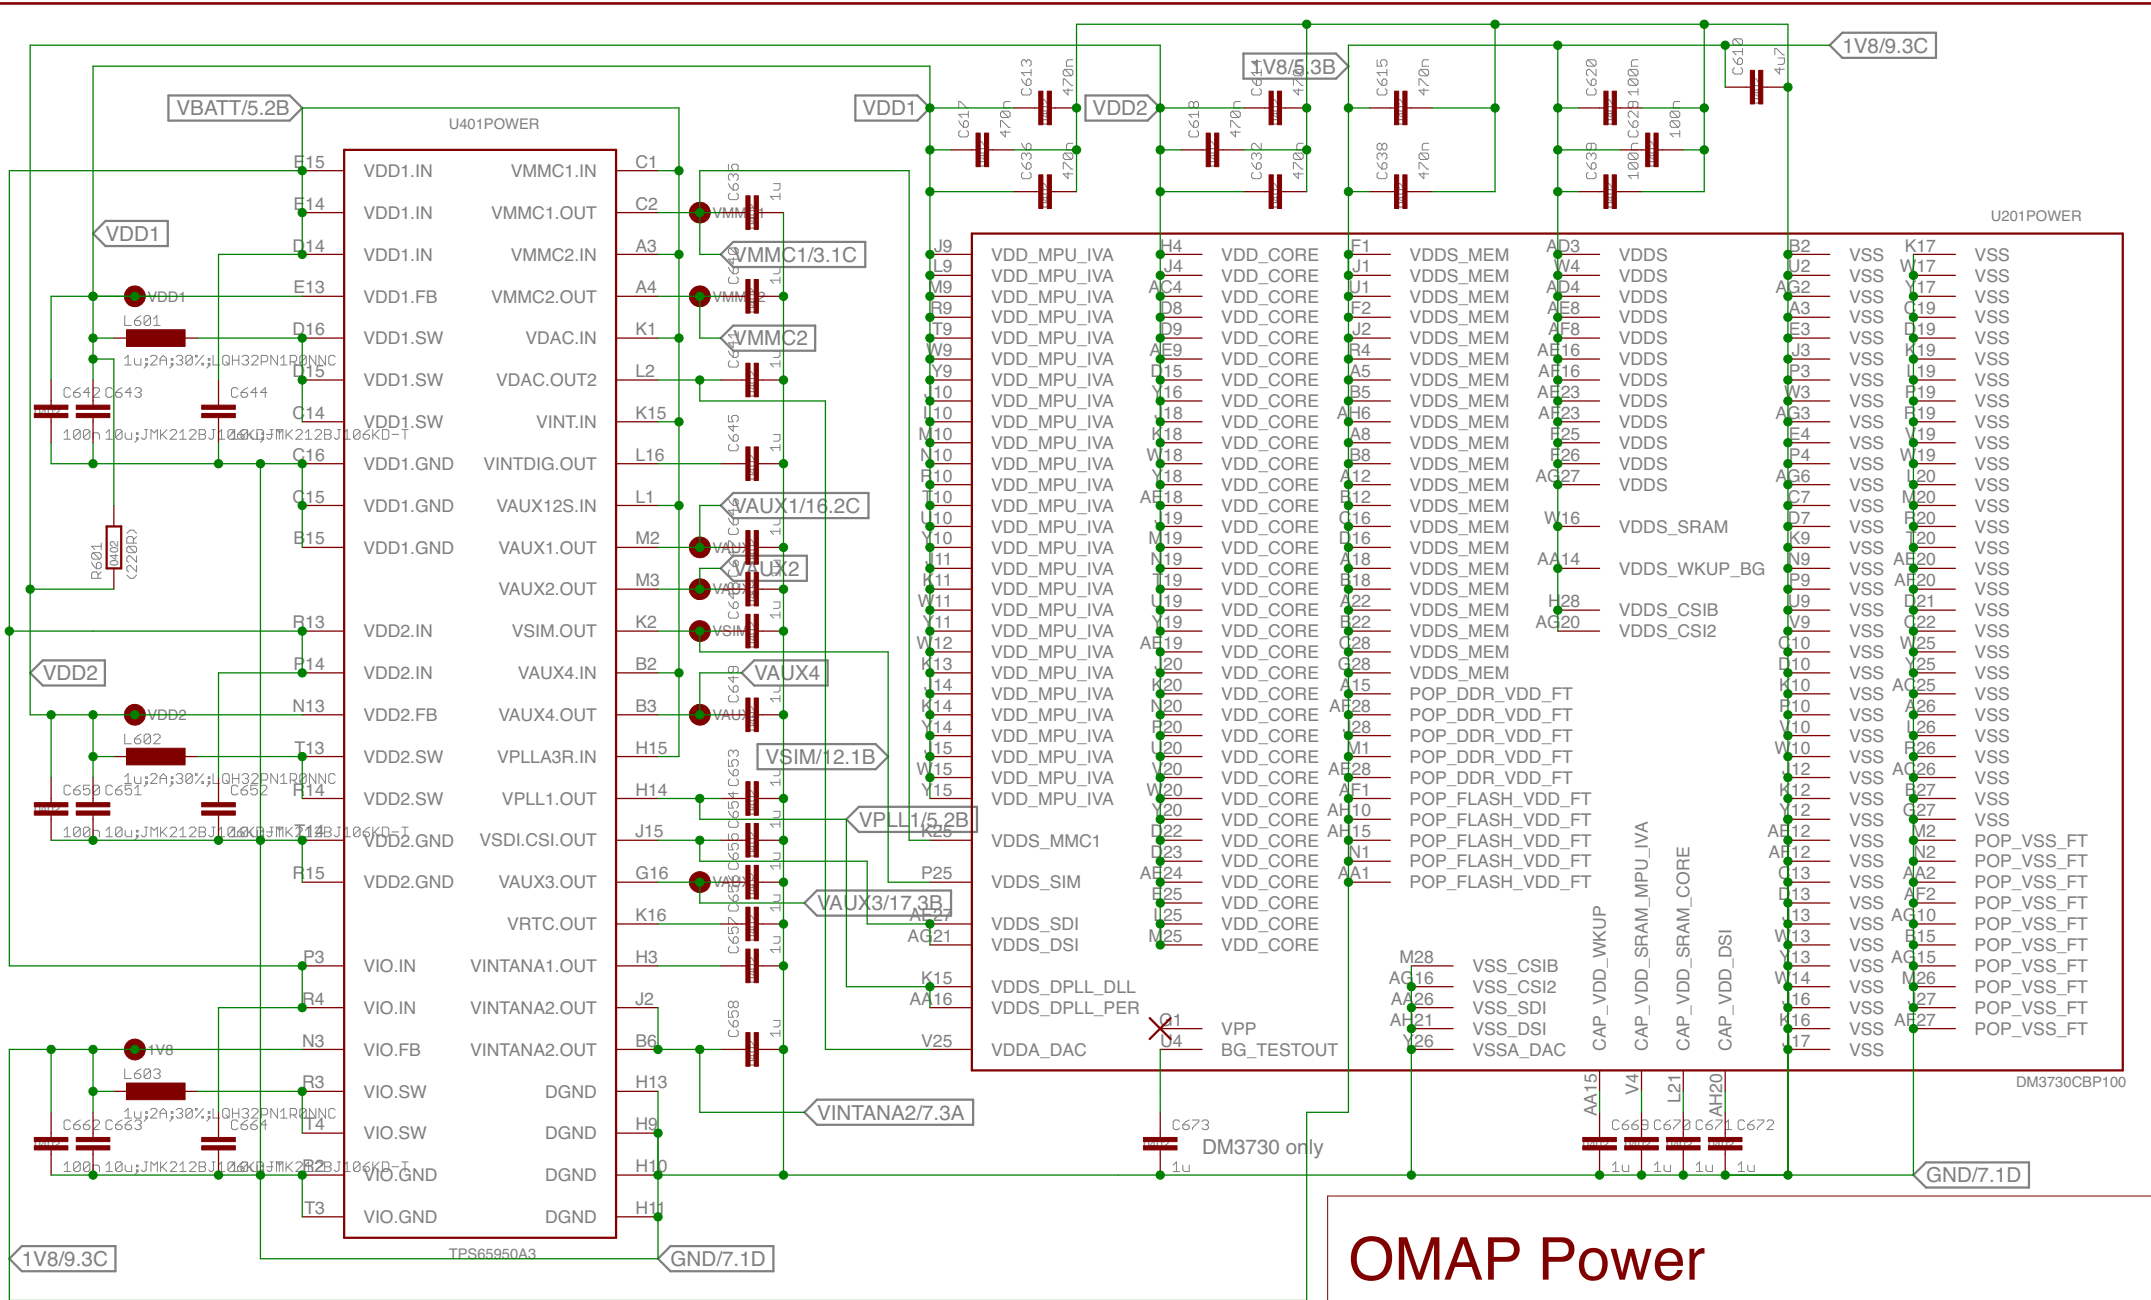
1V8/9.3C
1V8/5.3B
VBATT/5.2B
VDD1
VDD2
U401POWER
C613 470n
C617 470n
C614 470n
C618 470n
C615 470n
C620 100n
C629 100n
C619 4u7
C636 470n
C632 470n
C638 470n
C639 100n
C635 1u
U201POWER

| | | | |
|---|---|---|---|
| E15 | VDD1.IN | VMMC1.IN | C1 |
| E14 | VDD1.IN | VMMC1.OUT | C2 |
| D14 | VDD1.IN | VMMC2.IN | A3 |
| E13 | VDD1.FB | VMMC2.OUT | A4 |
| D16 | VDD1.SW | VDAC.IN | K1 |
| D15 | VDD1.SW | VDAC.OUT2 | L2 |
| C14 | VDD1.SW | VINT.IN | K15 |
| C16 | VDD1.GND | VINTDIG.OUT | L16 |
| C15 | VDD1.GND | VAUX12S.IN | L1 |
| B15 | VDD1.GND | VAUX1.OUT | M2 |
| | | VAUX2.OUT | M3 |
| R13 | VDD2.IN | VSIM.OUT | K2 |
| P14 | VDD2.IN | VAUX4.IN | B2 |
| N13 | VDD2.FB | VAUX4.OUT | B3 |
| T13 | VDD2.SW | VPLLA3R.IN | H15 |
| R14 | VDD2.SW | VPLL1.OUT | H14 |
| T14 | VDD2.GND | VSDI.CSI.OUT | J15 |
| R15 | VDD2.GND | VAUX3.OUT | G16 |
| | | VRTC.OUT | K16 |
| P3 | VIO.IN | VINTANA1.OUT | H3 |
| R4 | VIO.IN | VINTANA2.OUT | J2 |
| N3 | VIO.FB | VINTANA2.OUT | B6 |
| R3 | VIO.SW | DGND | H13 |
| T4 | VIO.SW | DGND | H9 |
| R2 | VIO.GND | DGND | H10 |
| T3 | VIO.GND | DGND | H11 |

TPS65950A3
VDD1
VDD1
L601
1u;2A;30%;LQH32PN1R0NNC
C642 C643 C644
100n 10u;JMK212BJ106KD-T 10u;JMK212BJ106KD-T
R601 0402 (220R)
VDD2
VDD2
L602
1u;2A;30%;LQH32PN1R0NNC
C650 C651 C652
100n 10u;JMK212BJ106KD-T 10u;JMK212BJ106KD-T
1V8
L603
1u;2A;30%;LQH32PN1R0NNC
C662 C663 C664
100n 10u;JMK212BJ106KD-T 10u;JMK212BJ106KD-T
1V8/9.3C
GND/7.1D
VMMC1
VMMC1/3.1C
VMMC2
VMMC2
C640 1u
C641 1u
C645 1u
VAUX1/16.2C
VAUX1
C646 1u
VAUX2
VAUX2
C647 1u
VSIM
C648 1u
VAUX4
VAUX4
C649 1u
VSIM/12.1B
C653 1u
C654 1u
VPLL1/5.2B
C655 1u
VAUX3
C656 1u
VAUX3/17.3B
C657 1u
C658 1u
VINTANA2/7.3A

| | | | | | | | | | | | |
|---|---|---|---|---|---|---|---|---|---|---|---|
| J9 | VDD_MPU_IVA | H4 | VDD_CORE | F1 | VDDS_MEM | AD3 | VDDS | B2 | VSS | K17 | VSS |
| L9 | VDD_MPU_IVA | J4 | VDD_CORE | J1 | VDDS_MEM | W4 | VDDS | J2 | VSS | W17 | VSS |
| M9 | VDD_MPU_IVA | AC4 | VDD_CORE | U1 | VDDS_MEM | AD4 | VDDS | AG2 | VSS | Y17 | VSS |
| R9 | VDD_MPU_IVA | D8 | VDD_CORE | F2 | VDDS_MEM | AE8 | VDDS | A3 | VSS | C19 | VSS |
| T9 | VDD_MPU_IVA | D9 | VDD_CORE | J2 | VDDS_MEM | AF8 | VDDS | E3 | VSS | D19 | VSS |
| W9 | VDD_MPU_IVA | AE9 | VDD_CORE | R4 | VDDS_MEM | AE16 | VDDS | J3 | VSS | K19 | VSS |
| Y9 | VDD_MPU_IVA | D15 | VDD_CORE | A5 | VDDS_MEM | AF16 | VDDS | P3 | VSS | L19 | VSS |
| 10 | VDD_MPU_IVA | 16 | VDD_CORE | B5 | VDDS_MEM | AE23 | VDDS | W3 | VSS | P19 | VSS |
| L10 | VDD_MPU_IVA | 18 | VDD_CORE | AH6 | VDDS_MEM | AF23 | VDDS | AG3 | VSS | R19 | VSS |
| M10 | VDD_MPU_IVA | K18 | VDD_CORE | A8 | VDDS_MEM | F25 | VDDS | E4 | VSS | T19 | VSS |
| N10 | VDD_MPU_IVA | W18 | VDD_CORE | B8 | VDDS_MEM | F26 | VDDS | P4 | VSS | W19 | VSS |
| R10 | VDD_MPU_IVA | 18 | VDD_CORE | A12 | VDDS_MEM | AG27 | VDDS | AG6 | VSS | 20 | VSS |
| T10 | VDD_MPU_IVA | AE18 | VDD_CORE | B12 | VDDS_MEM | | | C7 | VSS | M20 | VSS |
| U10 | VDD_MPU_IVA | 19 | VDD_CORE | C16 | VDDS_MEM | W16 | VDDS_SRAM | D7 | VSS | R20 | VSS |
| Y10 | VDD_MPU_IVA | M19 | VDD_CORE | D16 | VDDS_MEM | | | K9 | VSS | T20 | VSS |
| 11 | VDD_MPU_IVA | N19 | VDD_CORE | A18 | VDDS_MEM | AA14 | VDDS_WKUP_BG | N9 | VSS | AF20 | VSS |
| K11 | VDD_MPU_IVA | T19 | VDD_CORE | B18 | VDDS_MEM | | | P9 | VSS | AH20 | VSS |
| W11 | VDD_MPU_IVA | U19 | VDD_CORE | A22 | VDDS_MEM | H28 | VDDS_CSIB | U9 | VSS | B21 | VSS |
| Y11 | VDD_MPU_IVA | Y19 | VDD_CORE | B22 | VDDS_MEM | AG20 | VDDS_CSI2 | V9 | VSS | C22 | VSS |
| W12 | VDD_MPU_IVA | AE19 | VDD_CORE | C28 | VDDS_MEM | | | C10 | VSS | W25 | VSS |
| K13 | VDD_MPU_IVA | 20 | VDD_CORE | G28 | VDDS_MEM | | | D10 | VSS | Y25 | VSS |
| 14 | VDD_MPU_IVA | K20 | VDD_CORE | A15 | POP_DDR_VDD_FT | | | K10 | VSS | AC25 | VSS |
| K14 | VDD_MPU_IVA | N20 | VDD_CORE | AE28 | POP_DDR_VDD_FT | | | P10 | VSS | A26 | VSS |
| Y14 | VDD_MPU_IVA | P20 | VDD_CORE | 28 | POP_DDR_VDD_FT | | | V10 | VSS | 26 | VSS |
| 15 | VDD_MPU_IVA | U20 | VDD_CORE | M1 | POP_DDR_VDD_FT | | | W10 | VSS | P26 | VSS |
| W15 | VDD_MPU_IVA | 20 | VDD_CORE | AE28 | POP_DDR_VDD_FT | | | 12 | VSS | AC26 | VSS |
| Y15 | VDD_MPU_IVA | W20 | VDD_CORE | AF1 | POP_FLASH_VDD_FT | | | K12 | VSS | B27 | VSS |
| | | 20 | VDD_CORE | AH10 | POP_FLASH_VDD_FT | | | 12 | VSS | C27 | VSS |
| K25 | VDDS_MMC1 | D22 | VDD_CORE | AH15 | POP_FLASH_VDD_FT | | | AE12 | VSS | M2 | POP_VSS_FT |
| | | D23 | VDD_CORE | N1 | POP_FLASH_VDD_FT | | | AF12 | VSS | N2 | POP_VSS_FT |
| P25 | VDDS_SIM | AE24 | VDD_CORE | AA1 | POP_FLASH_VDD_FT | | | C13 | VSS | AA2 | POP_VSS_FT |
| | | E25 | VDD_CORE | | | | | D13 | VSS | AF2 | POP_VSS_FT |
| AE27 | VDDS_SDI | 25 | VDD_CORE | | | | | 13 | VSS | AG10 | POP_VSS_FT |
| AG21 | VDDS_DSI | M25 | VDD_CORE | | | | | W13 | VSS | B15 | POP_VSS_FT |
| | | | | M28 | VSS_CSIB | | | Y13 | VSS | AG15 | POP_VSS_FT |
| K15 | VDDS_DPLL_DLL | | | AG16 | VSS_CSI2 | | | W14 | VSS | M26 | POP_VSS_FT |
| AA16 | VDDS_DPLL_PER | | | AA26 | VSS_SDI | | | 16 | VSS | 27 | POP_VSS_FT |
| | | G1 | VPP | AH21 | VSS_DSI | | | K16 | VSS | AF27 | POP_VSS_FT |
| V25 | VDDA_DAC | U4 | BG_TESTOUT | Y26 | VSSA_DAC | | | 17 | VSS | | |

CAP_VDD_WKUP
CAP_VDD_SRAM_MPU_IVA
CAP_VDD_SRAM_CORE
CAP_VDD_DSI
AA15 V4 L21 AH20
C669 C670 C671 C672
1u 1u 1u 1u
DM3730CBP100
C673
DM3730 only
1u
GND/7.1D
OMAP Power